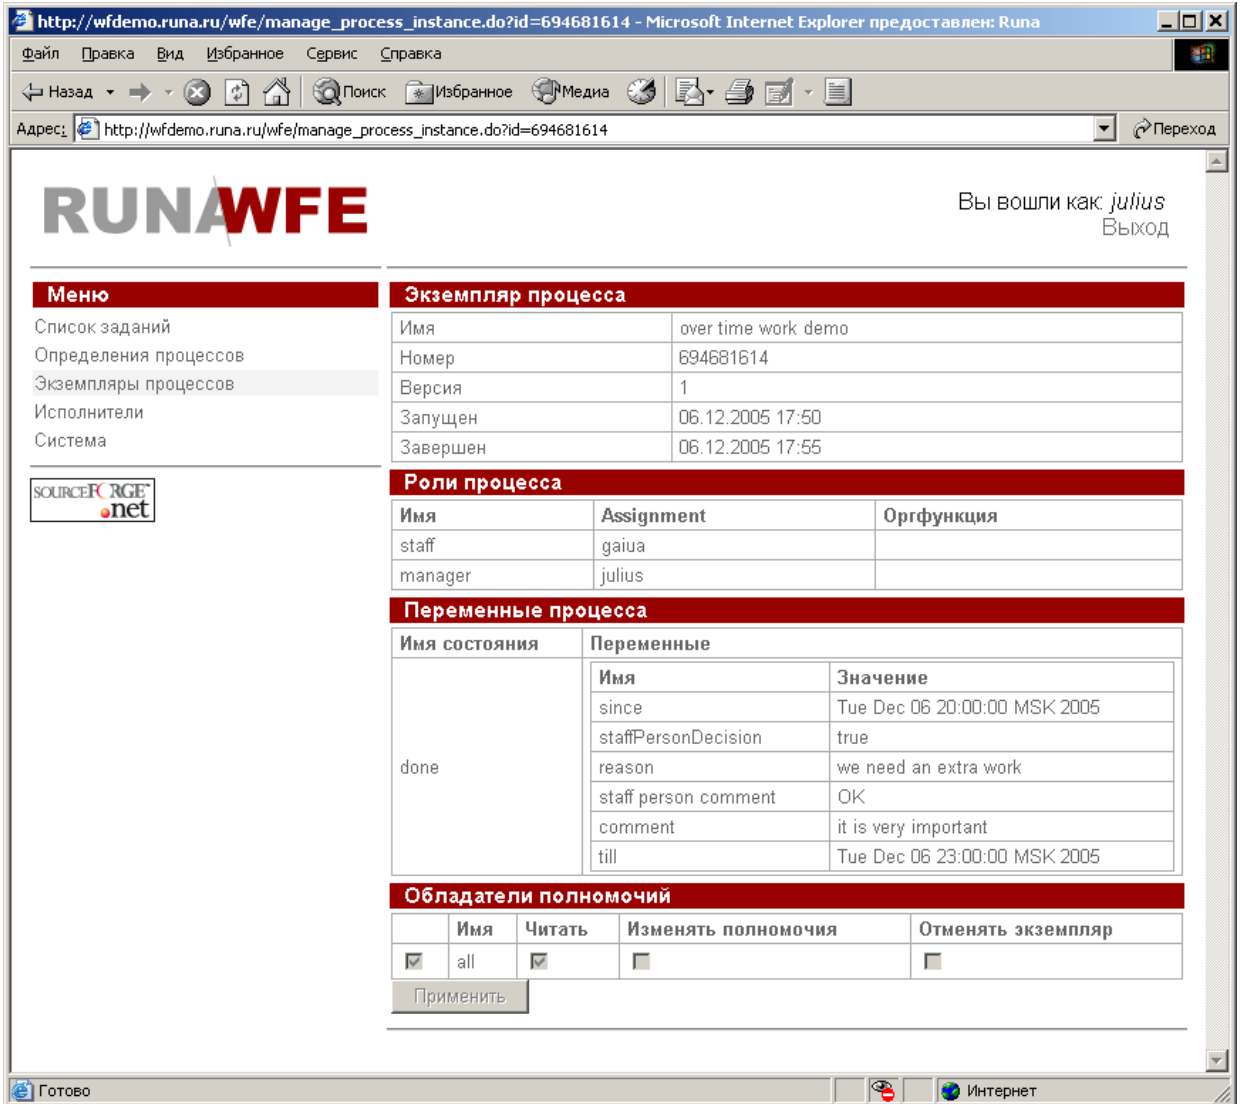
http://wfdemo.runa.ru/wfe/manage_process_instance.do?id=694681614 - Microsoft Internet Explorer предоставлен: Runa

Файл Правка Вид Избранное Сервис Справка

Назад Поиск Избранное Медиа

Адрес: http://wfdemo.runa.ru/wfe/manage_process_instance.do?id=694681614 Переход

RUNAWFE

Вы вошли как: julius
Выход

Меню
Список заданий
Определения процессов
Экземпляры процессов
Исполнители
Система

SOURCEFORGE.net

Экземпляр процесса

| Имя | over time work demo |
|---|---|
| Номер | 694681614 |
| Версия | 1 |
| Запущен | 06.12.2005 17:50 |
| Завершен | 06.12.2005 17:55 |

Роли процесса

| Имя | Assignment | Оргфункция |
|---|---|---|
| staff | gaiua | |
| manager | julius | |

Переменные процесса

| Имя состояния | Переменные |
|---|---|
| done | |

| Имя | Значение |
|---|---|
| since | Tue Dec 06 20:00:00 MSK 2005 |
| staffPersonDecision | true |
| reason | we need an extra work |
| staff person comment | OK |
| comment | it is very important |
| till | Tue Dec 06 23:00:00 MSK 2005 |

Обладатели полномочий

| | Имя | Читать | Изменять полномочия | Отменять экземпляр |
|---|---|---|---|---|
| ☑ | all | ☑ | ☐ | ☐ |

Применить

Готово Интернет